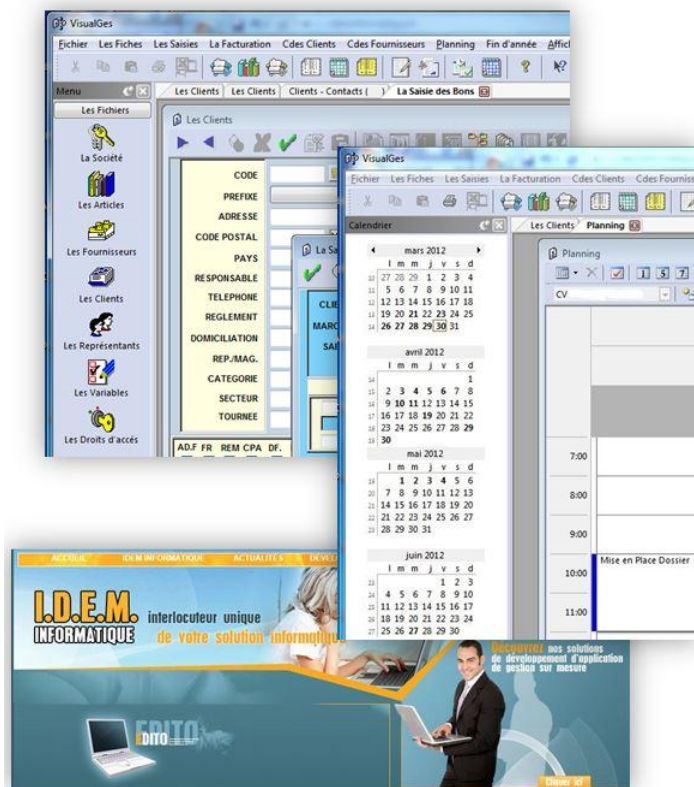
VisualGes

Fichier Les Fiches Les Saisies La Facturation Cdes Clients Cdes Fournisseurs Planning Fin d'année Affic

Menu

Les Clients | Les Clients | Clients - Contacts ( | La Saisie des Bons

Les Fichiers

La Société

Les Articles

Les Fournisseurs

Les Clients

Les Représentants

Les Variables

Les Droits d'accès

Les Clients

CODE
PREFIXE
ADRESSE
CODE POSTAL
PAYS
RESPONSABLE
TELEPHONE
REGLEMENT
DOMICILIATION
REP./MAG.
CATEGORIE
SECTEUR
TOURNEE

AD.F FR REM CPA DF.

La Sa

CLI
MARC
SAI

VisualGes

Fichier Les Fiches Les Saisies La Facturation Cdes Clients Cdes Fourniss

Calendrier

Les Clients | Planning

mars 2012
l m m j v s d
10 27 28 29 1 2 3 4
11 5 6 7 8 9 10 11
12 12 13 14 15 16 17 18
13 19 20 21 22 23 24 25
14 26 27 28 29 30 31

avril 2012
l m m j v s d
14 1
15 2 3 4 5 6 7 8
16 9 10 11 12 13 14 15
17 16 17 18 19 20 21 22
18 23 24 25 26 27 28 29
19 30

mai 2012
l m m j v s d
19 1 2 3 4 5 6
20 7 8 9 10 11 12 13
21 14 15 16 17 18 19 20
22 21 22 23 24 25 26 27
23 28 29 30 31

juin 2012
l m m j v s d
23 1 2 3
24 4 5 6 7 8 9 10
25 11 12 13 14 15 16 17
26 18 19 20 21 22 23 24
27 25 26 27 28 29 30

Planning

CV

7:00
8:00
9:00
10:00 Mise en Place Dossier
11:00

ACCUEIL IDEM INFORMATIQUE ACTUALITÉS DEVEL

I.D.E.M. INFORMATIQUE interlocuteur unique de votre solution informatiq

Découvrez nos solutions de développement d'application de gestion sur mesure

EDITO

Cliquez ici